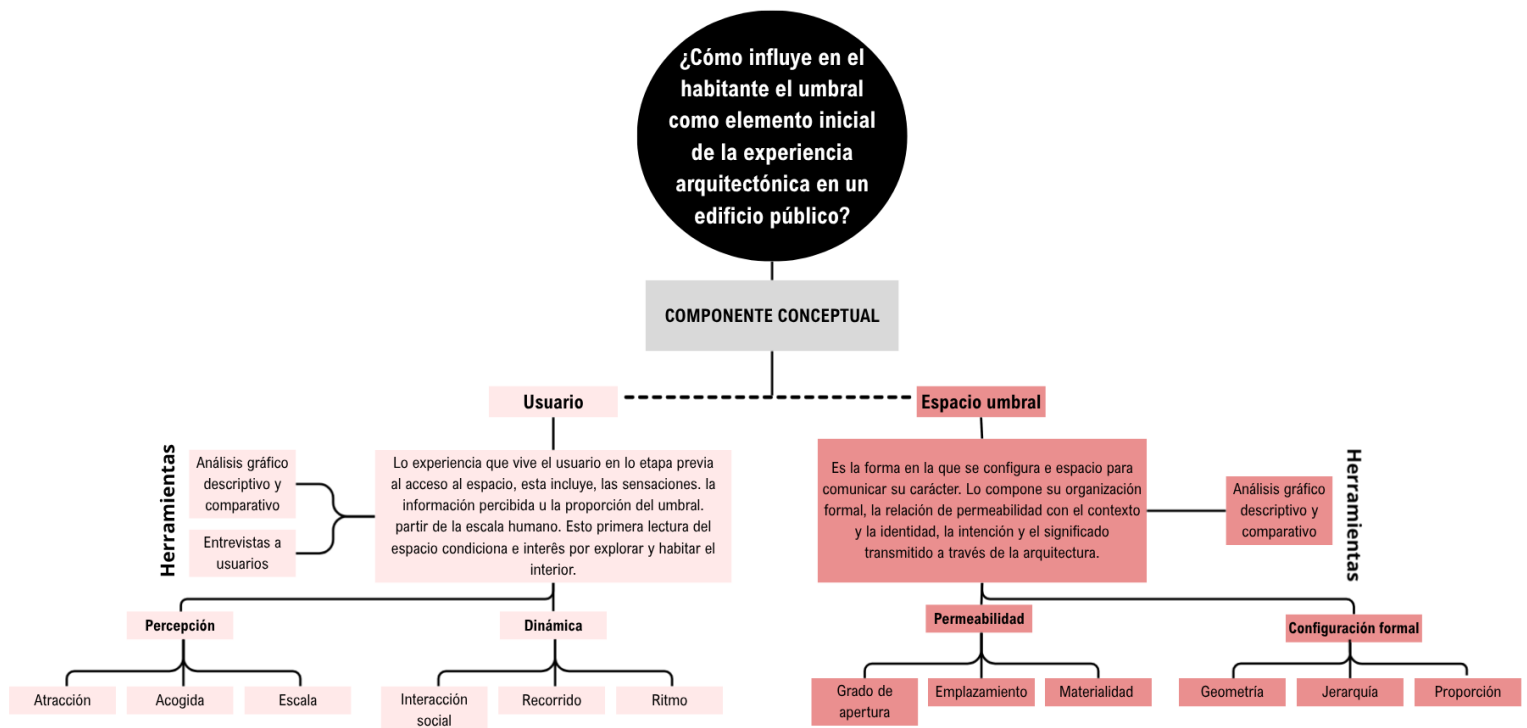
¿Cómo influye en el habitante el umbral como elemento inicial de la experiencia arquitectónica en un edificio público?

COMPONENTE CONCEPTUAL

Usuario

Espacio umbral

Herramientas

Análisis gráfico descriptivo y comparativo

Entrevistas a usuarios

Lo experiencia que vive el usuario en lo etapa previa al acceso al espacio, esta incluye, las sensaciones. la información percibida u la proporción del umbral. partir de la escala humano. Esto primera lectura del espacio condiciona e interês por explorar y habitar el interior.

Es la forma en la que se configura e espacio para comunicar su carácter. Lo compone su organización formal, la relación de permeabilidad con el contexto y la identidad, la intención y el significado transmitido a través de la arquitectura.

Análisis gráfico descriptivo y comparativo

Herramientas

Percepción

Dinámica

Permeabilidad

Configuración formal

Atracción

Acogida

Escala

Interacción social

Recorrido

Ritmo

Grado de apertura

Emplazamiento

Materialidad

Geometría

Jerarquía

Proporción